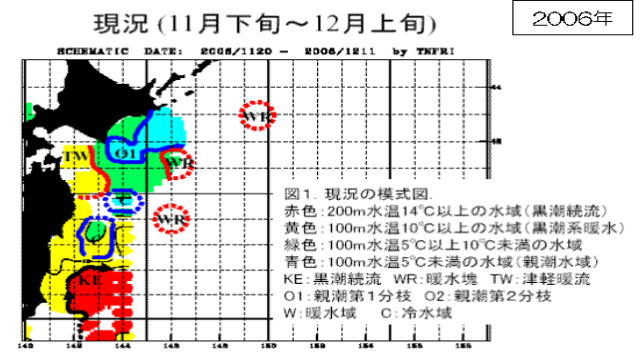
現況 (11月下旬〜12月上旬)

2006年

SCHEMATIC DATE: 2006/1120 – 2006/1211 by TNFRI

WR
O1
WR
TW
W
C
WR
W
KE

図1. 現況の模式図
赤色：200m水温14℃以上の水域（黒潮続流）
黄色：100m水温10℃以上の水域（黒潮系暖水）
緑色：100m水温5℃以上10℃未満の水域
青色：100m水温5℃未満の水域（親潮水域）
KE：黒潮続流 WR：暖水塊 TW：津軽暖流
O1：親潮第1分枝 O2：親潮第2分枝
W：暖水域 C：冷水域

44
42
140 142 144 146 148 150 152 154 156 158